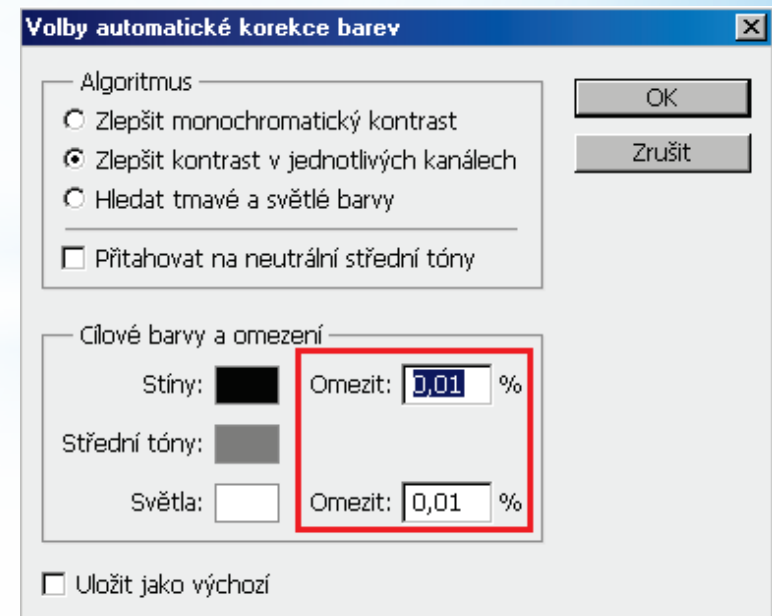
Volby automatické korekce barev

Algoritmus
Zlepšit monochromatický kontrast
Zlepšit kontrast v jednotlivých kanálech
Hledat tmavé a světlé barvy
Přitahovat na neutrální střední tóny

OK
Zrušit

Cílové barvy a omezení
Stíny:
Omezit: 0,01 %
Střední tóny:
Světla:
Omezit: 0,01 %

Uložit jako výchozí